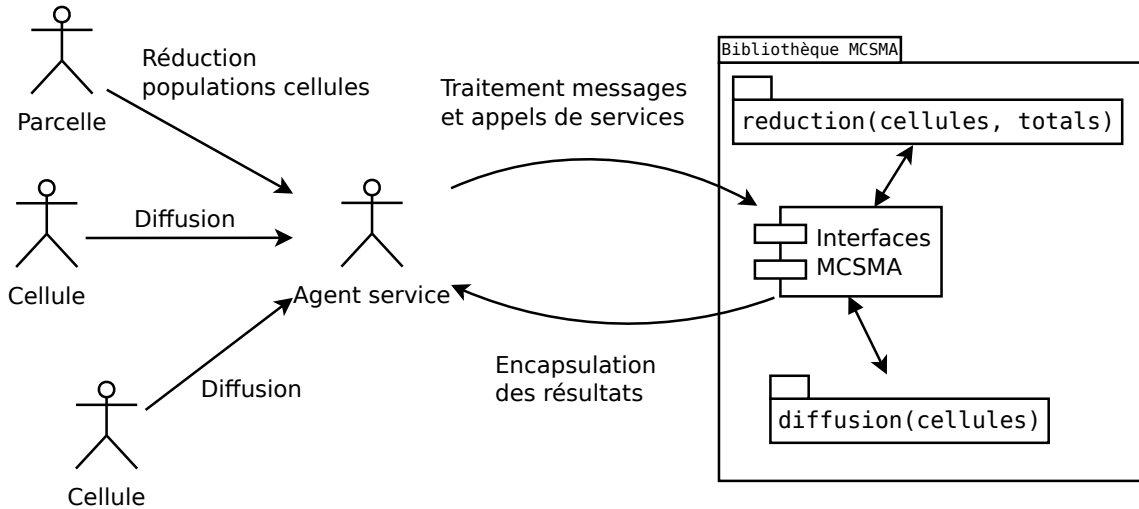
Parcelle

Réduction populations cellules

Cellule

Diffusion

Agent service

Cellule

Diffusion

Traitement messages et appels de services

Encapsulation des résultats

Bibliothèque MCSMA

reduction(cellules, totals)

Interfaces MCSMA

diffusion(cellules)